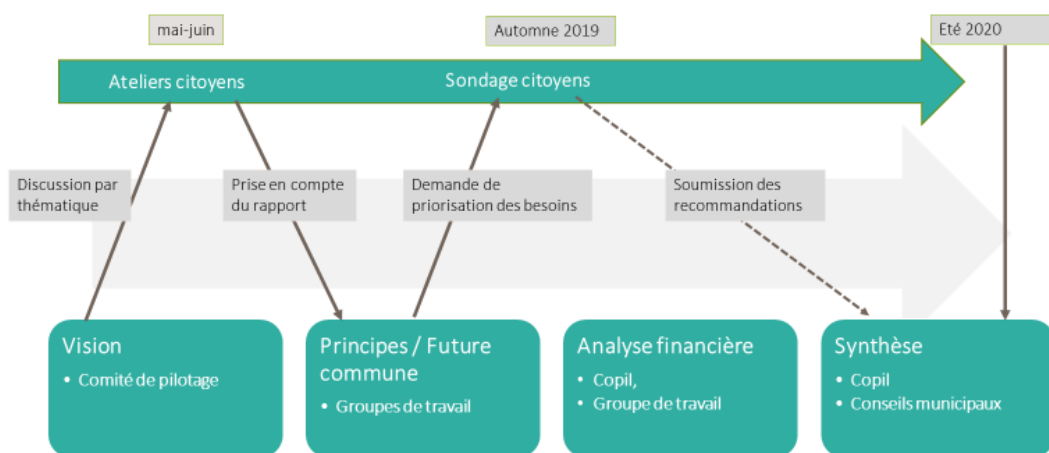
mai-juin

Automne 2019

Eté 2020

Ateliers citoyens

Sondage citoyens

Discussion par thématique

Prise en compte du rapport

Demande de priorisation des besoins

Soumission des recommandations

Vision
• Comité de pilotage

Principes / Future commune
• Groupes de travail

Analyse financière
• Copil,
• Groupe de travail

Synthèse
• Copil
• Conseils municipaux